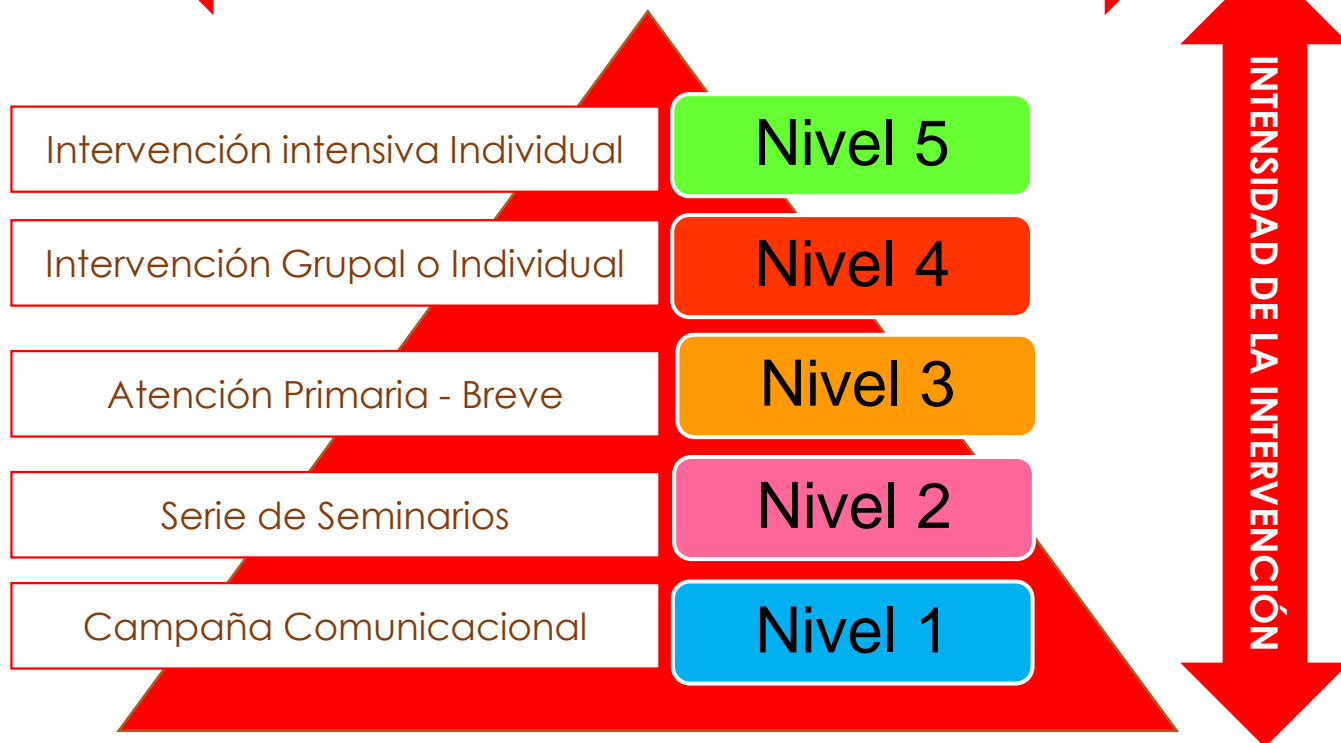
Intervención intensiva Individual
Nivel 5

Intervención Grupal o Individual
Nivel 4

Atención Primaria - Breve
Nivel 3

Serie de Seminarios
Nivel 2

Campaña Comunicacional
Nivel 1

INTENSIDAD DE LA INTERVENCIÓN